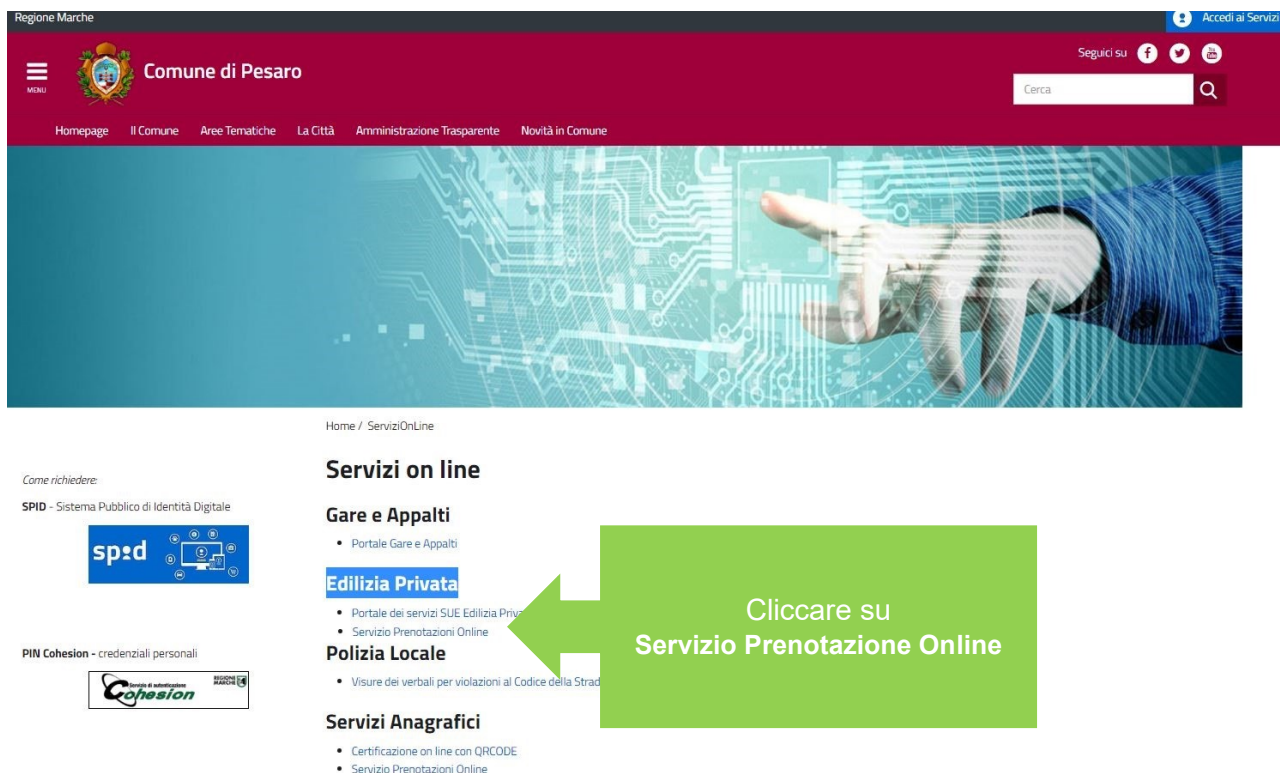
Regione Marche

Accedi ai Servizi

MENU

Comune di Pesaro

Seguici su

Cerca

Homepage Il Comune Aree Tematiche La Città Amministrazione Trasparente Novità in Comune

Home / ServiziOnLine

Come richiedere:

SPID - Sistema Pubblico di Identità Digitale

spid

PIN Cohesion - credenziali personali

Servizio di autenticazione Cohesion REGIONE MARCHE

Servizi on line

Gare e Appalti

- Portale Gare e Appalti

Edilizia Privata

- Portale dei servizi SUE Edilizia Priva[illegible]
- Servizio Prenotazioni Online

Polizia Locale

- Visure dei verbali per violazioni al Codice della Strad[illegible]

Servizi Anagrafici

- Certificazione on line con QRCODE
- Servizio Prenotazioni Online

Cliccare su
Servizio Prenotazione Online